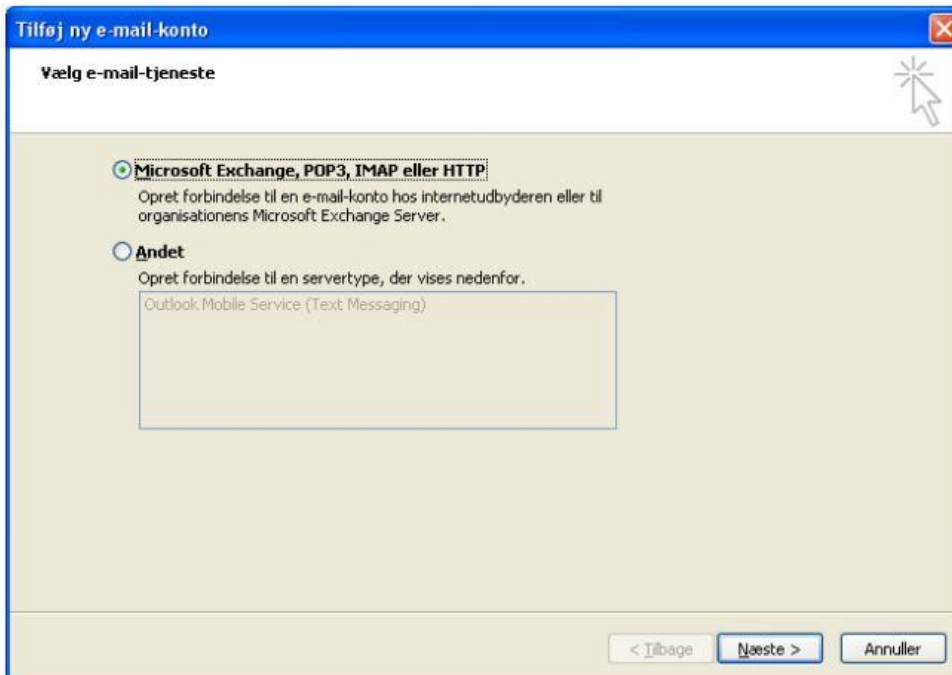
Tilføj ny e-mail-konto

Vælg e-mail-tjeneste

Microsoft Exchange, POP3, IMAP eller HTTP

Opret forbindelse til en e-mail-konto hos internetudbyderen eller til organisationens Microsoft Exchange Server.

Andet

Opret forbindelse til en servertype, der vises nedenfor.

Outlook Mobile Service (Text Messaging)

< Tilbage

Næste >

Annuller